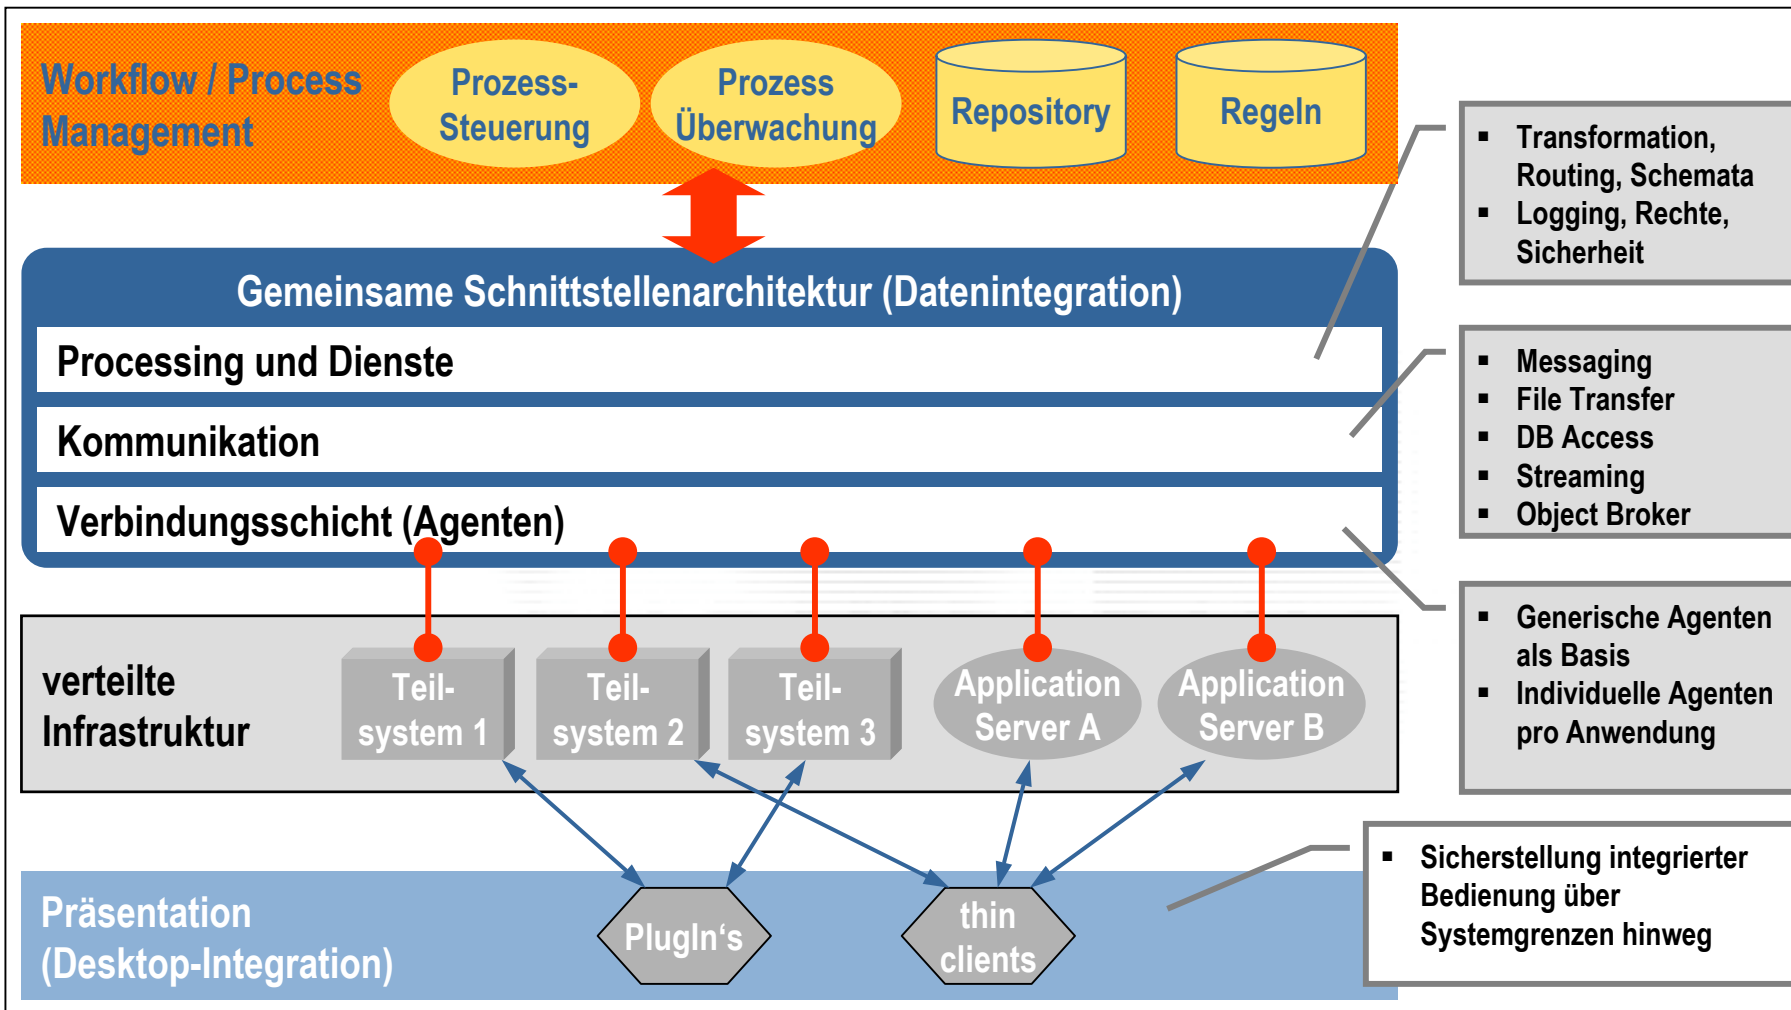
Workflow / Process Management

Prozess-Steuerung

Prozess Überwachung

Repository

Regeln

Gemeinsame Schnittstellenarchitektur (Datenintegration)

Processing und Dienste

Kommunikation

Verbindungsschicht (Agenten)

verteilte Infrastruktur

Teil-system 1

Teil-system 2

Teil-system 3

Application Server A

Application Server B

Präsentation (Desktop-Integration)

PlugIn‘s

thin clients

▪ Transformation, Routing, Schemata
▪ Logging, Rechte, Sicherheit

▪ Messaging
▪ File Transfer
▪ DB Access
▪ Streaming
▪ Object Broker

▪ Generische Agenten als Basis
▪ Individuelle Agenten pro Anwendung

▪ Sicherstellung integrierter Bedienung über Systemgrenzen hinweg